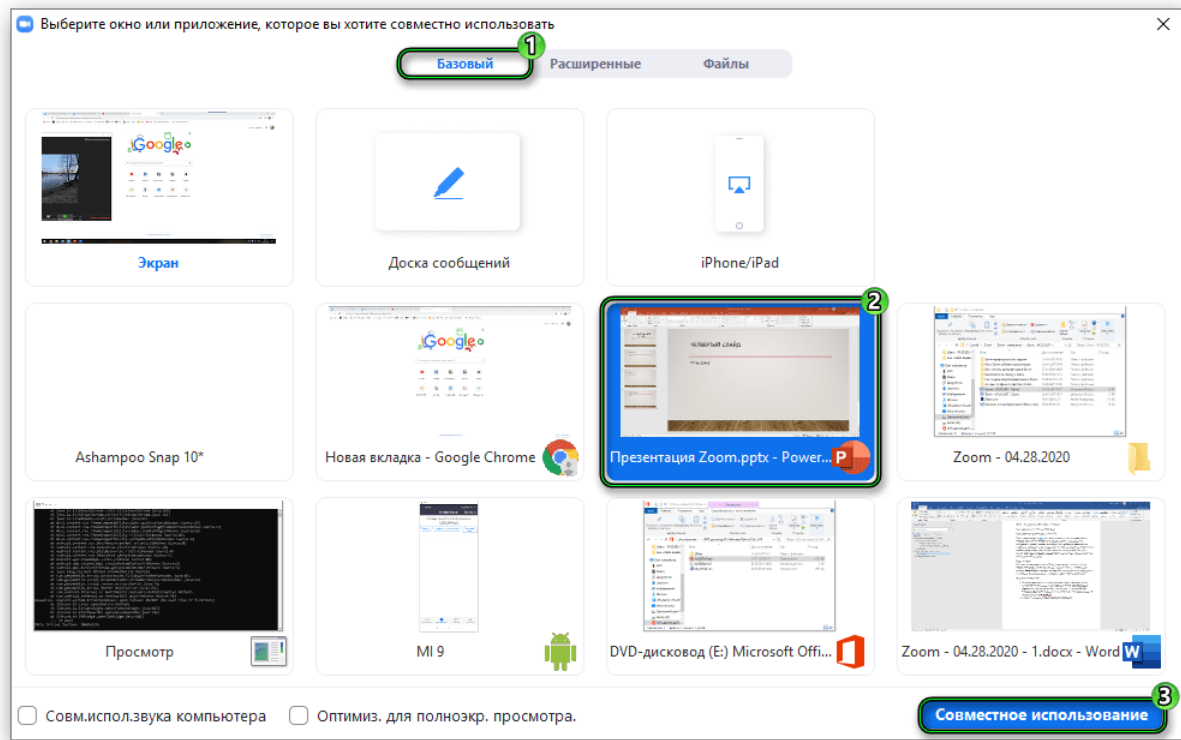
Выберите окно или приложение, которое вы хотите совместно использовать

1
Базовый
Расширенные
Файлы

Экран
Доска сообщений
iPhone/iPad

2
Ashampoo Snap 10*
Новая вкладка - Google Chrome
Презентация Zoom.pptx - Power...
Zoom - 04.28.2020

Просмотр
MI 9
DVD-дисковод (E:) Microsoft Offi...
Zoom - 04.28.2020 - 1.docx - Word

Совм.испол.звука компьютера
Оптимиз. для полноэкр. просмотра.
3
Совместное использование